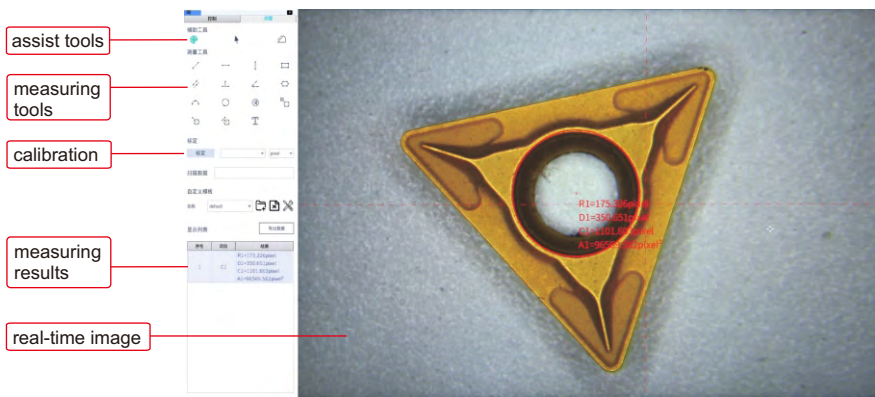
assist tools

measuring tools

calibration

measuring results

real-time image

控制

测量

辅助工具

测量工具

标定

标定

pixel

日期数据

自定义模板

名称

default

显示列表

导出数据

序号

类型

结果

R1=175.226pixel
D1=350.451pixel
C1=1101.003pixel
A1=96560.562pixel²

R1=175.226pixel
D1=350.451pixel
C1=1101.003pixel
A1=96560.562pixel²